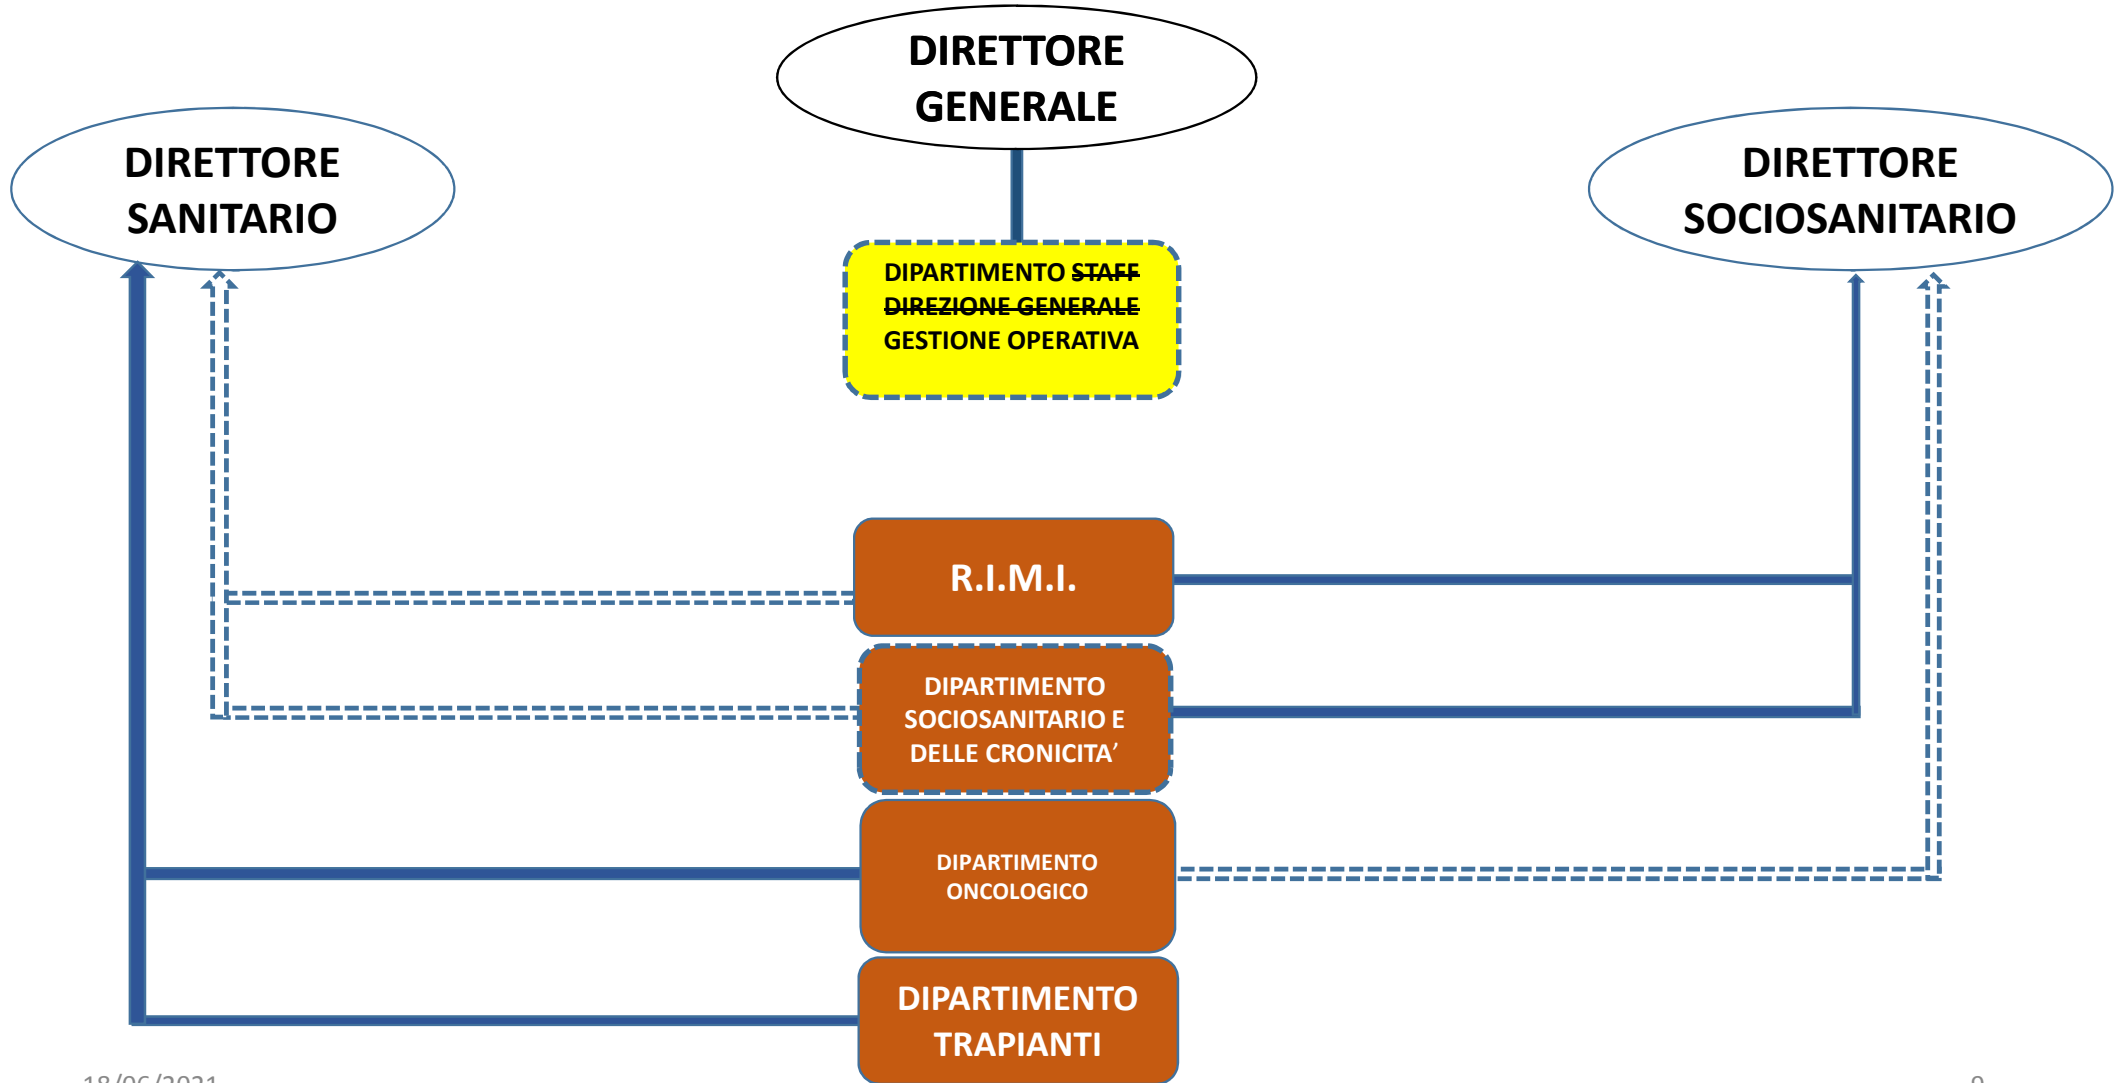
DIRETTORE GENERALE

DIRETTORE SANITARIO

DIRETTORE SOCIOSANITARIO

DIPARTIMENTO ~~STAFF DIREZIONE GENERALE~~ GESTIONE OPERATIVA

R.I.M.I.

DIPARTIMENTO SOCIOSANITARIO E DELLE CRONICITA’

DIPARTIMENTO ONCOLOGICO

DIPARTIMENTO TRAPIANTI

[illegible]